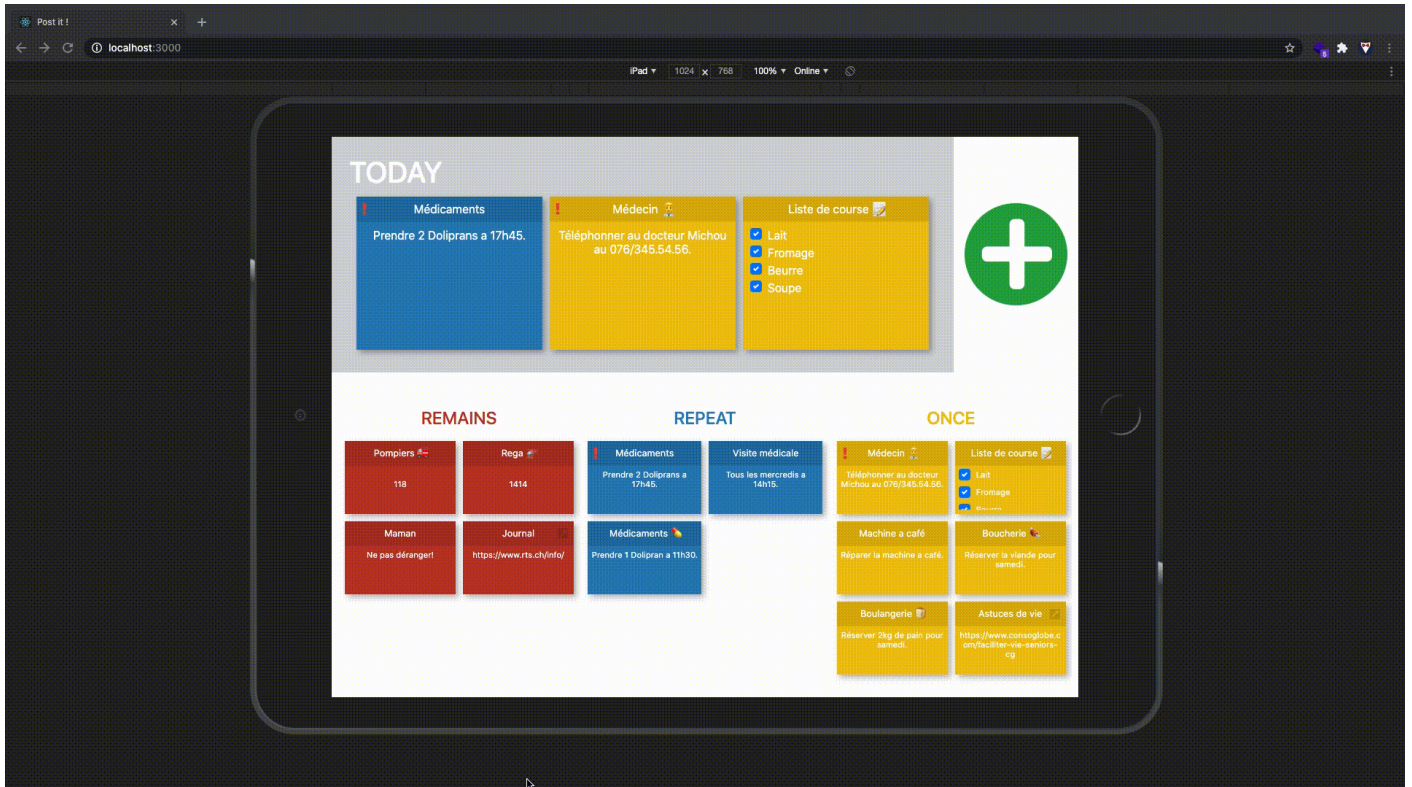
Post it !

localhost:3000

iPad 1024 x 768 100% Online

TODAY

! Médicaments
Prendre 2 Doliprans a 17h45.

! Médecin
Téléphonner au docteur Michou au 076/345.54.56.

Liste de course
Lait
Fromage
Beurre
Soupe

REMAINS

Pompiers
118

Rega
1414

Maman
Ne pas déranger!

Journal
https://www.rts.ch/info/

REPEAT

! Médicaments
Prendre 2 Doliprans a 17h45.

Visite médicale
Tous les mercredis a 14h15.

Médicaments
Prendre 1 Dolipran a 11h30.

ONCE

! Médecin
Téléphonner au docteur Michou au 076/345.54.56.

Liste de course
Lait
Fromage
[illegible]

Machine a café
Réparer la machine a café.

Boucherie
Réserver la viande pour samedi.

Boulangerie
Réserver 2kg de pain pour samedi.

Astuces de vie
https://www.consoglobe.com/faciliter-vie-seniors-cg